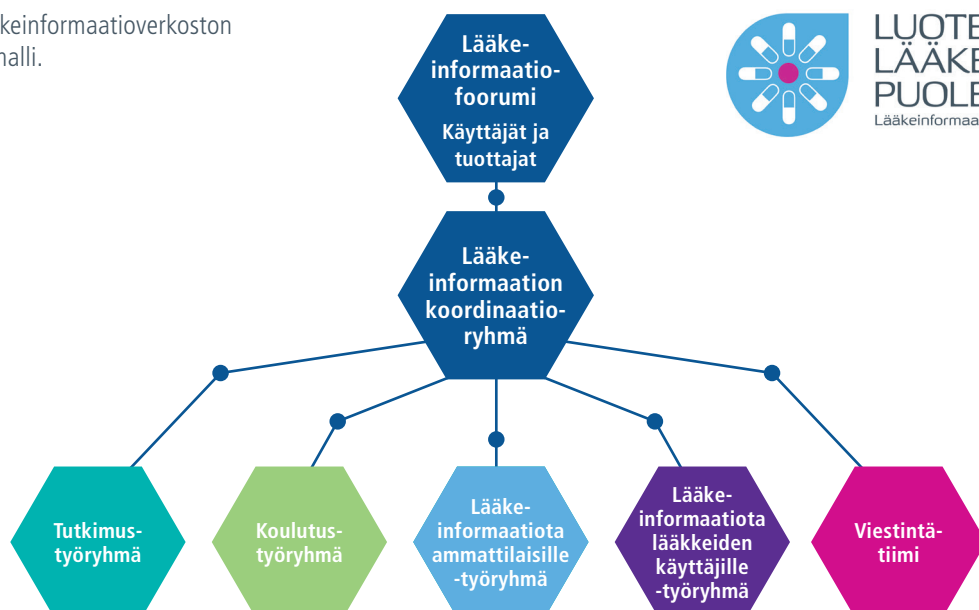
keinformaatioverkoston
halli.

Lääke-informaatio-foorumi
Käyttäjät ja tuottajat

LUOTE
LÄÄKE
PUOLE
Lääkeinformaa

Lääke-informaation koordinaatio-ryhmä

Tutkimus-työryhmä

Koulutus-työryhmä

Lääke-informaatiota ammattilaisille -työryhmä

Lääke-informaatiota lääkkeiden käyttäjille -työryhmä

Viestintä-tiimi